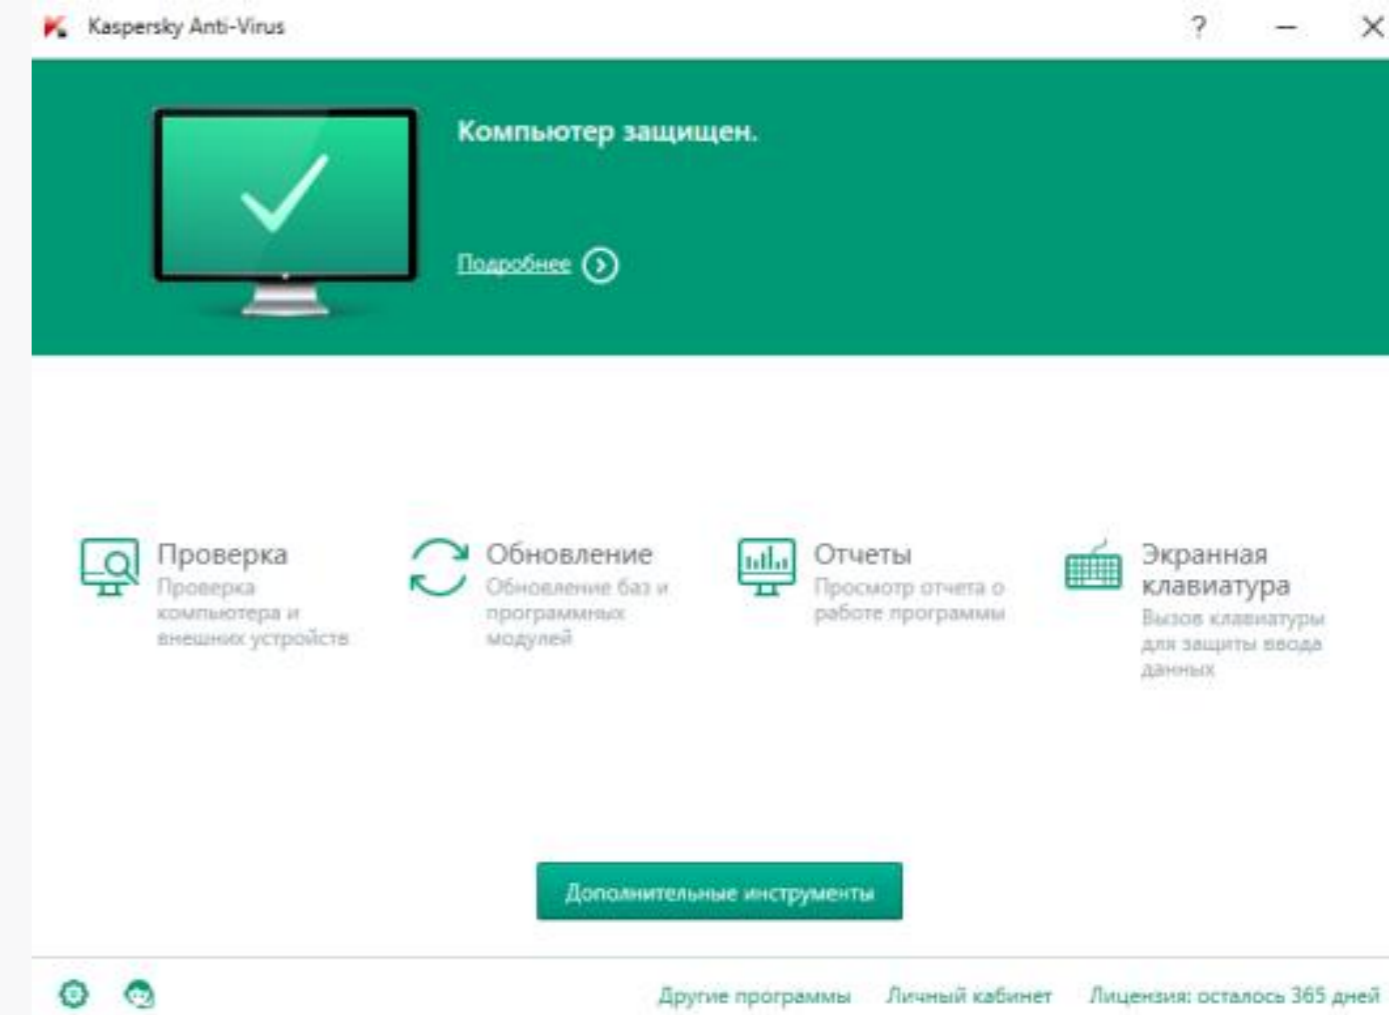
Kaspersky Anti-Virus

? – ×

Компьютер защищен.

Подробнее

Проверка
Проверка компьютера и внешних устройств

Обновление
Обновление баз и программных модулей

Отчеты
Просмотр отчета о работе программы

Экранная клавиатура
Вызов клавиатуры для защиты ввода данных

Дополнительные инструменты

Другие программы Личный кабинет Лицензия: осталось 365 дней